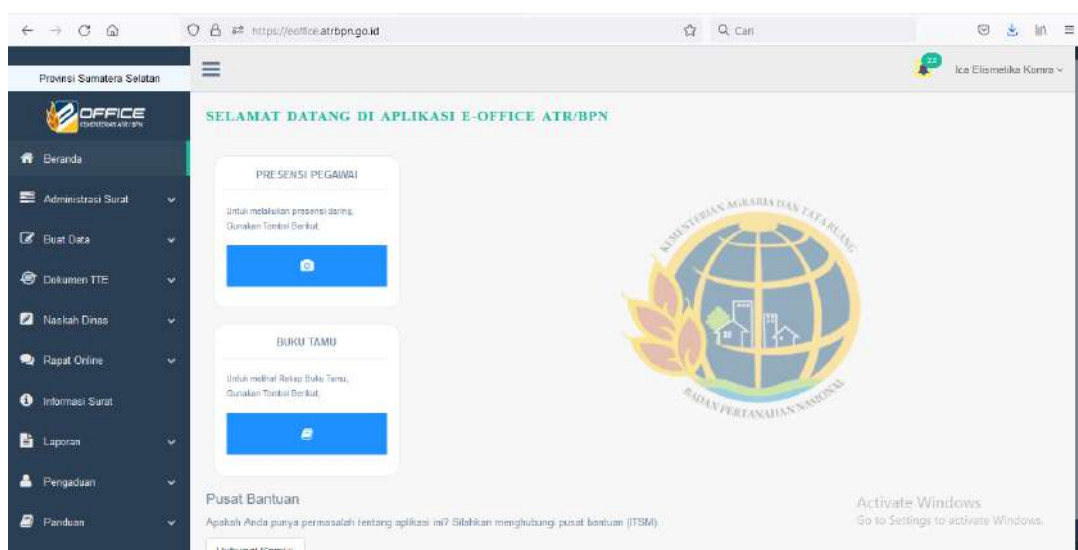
https://eoffice.atrbpn.go.id

Q Cari

Provinsi Sumatera Selatan

OFFICE

Beranda

Administrasi Surat

Buat Data

Dokumen TTE

Naskah Dinas

Rapat Online

Informasi Surat

Laporan

Pengaduan

Panduan

22

Ica Elismetika Komra

SELAMAT DATANG DI APLIKASI E-OFFICE ATR/BPN

PRESENSI PEGAWAI

Untuk melakukan presensi daring, Gunakan Tombol Berikut,

BUKU TAMU

Untuk melihat Rekap Buku Tamu, Gunakan Tombol Berikut,

KEMENTERIAN AGRARIA DAN TATA RUANG

BADAN PERTANAHAN NASIONAL

Pusat Bantuan

Apakah Anda punya permasalah tentang aplikasi ini? Silahkan menghubungi pusat bantuan (ITSM).

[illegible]

Activate Windows
Go to Settings to activate Windows.